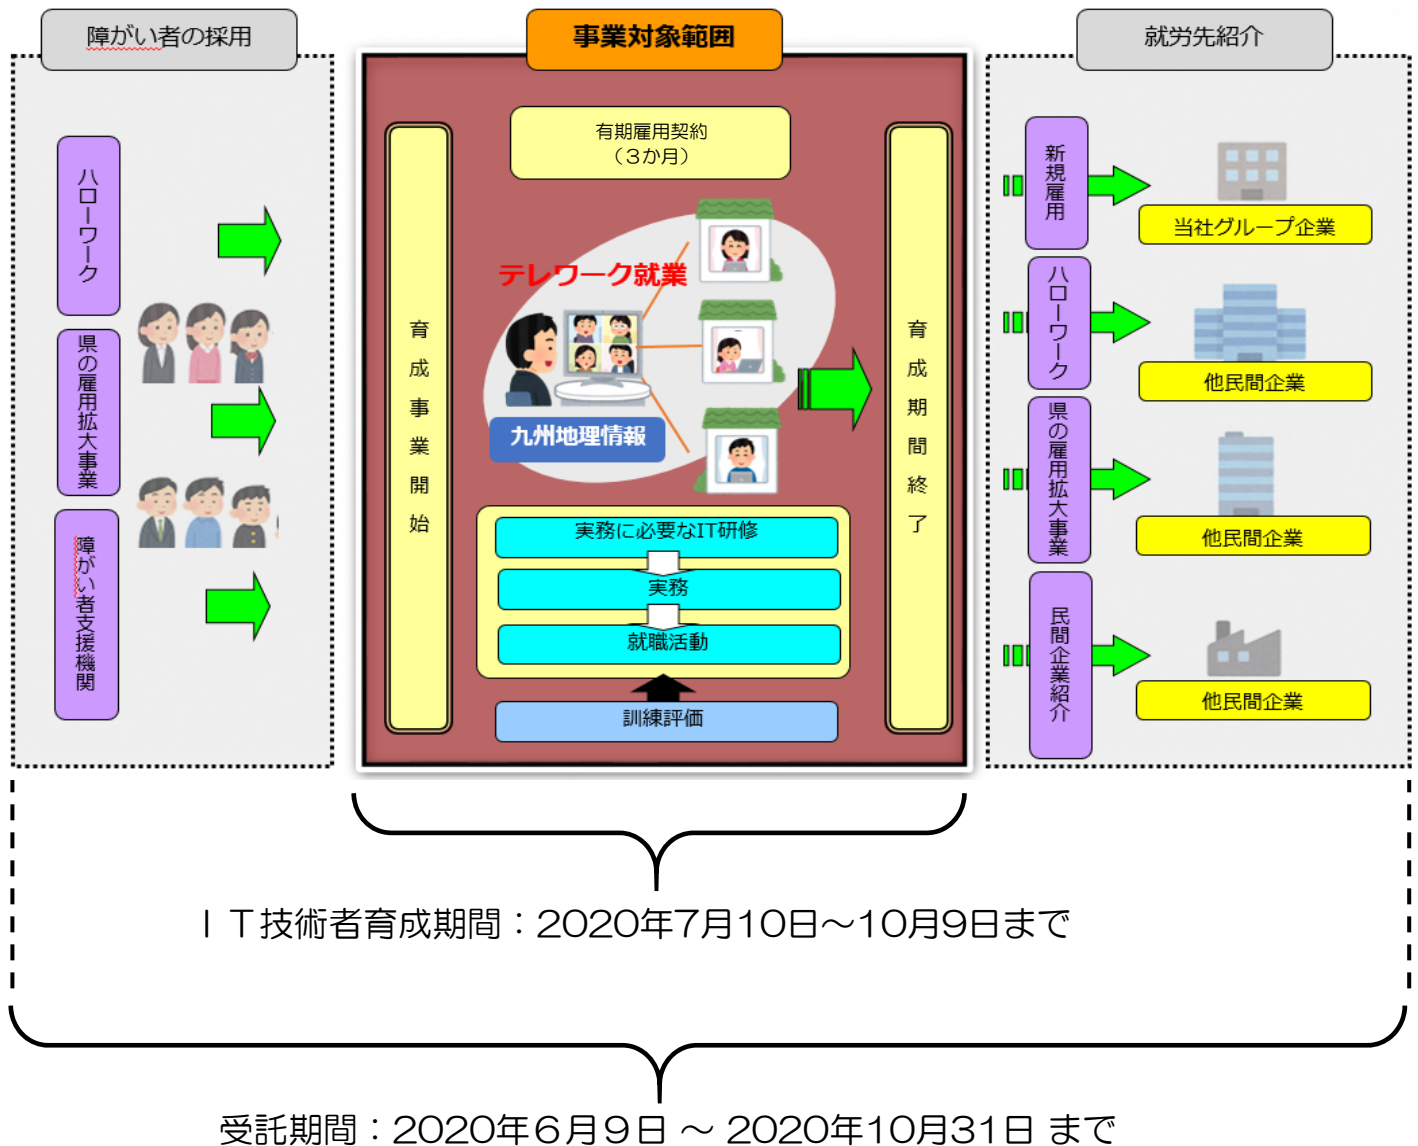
障がい者の採用

ハローワーク

県の雇用拡大事業

障がい者支援機関

事業対象範囲

有期雇用契約
（3か月）

育成事業開始

テレワーク就業

九州地理情報

育成期間終了

実務に必要なIT研修

実務

就職活動

訓練評価

就労先紹介

新規雇用

当社グループ企業

ハローワーク

他民間企業

県の雇用拡大事業

他民間企業

民間企業紹介

他民間企業

ＩＴ技術者育成期間：2020年7月10日～10月9日まで

受託期間：2020年６月９日 ～ 2020年10月31日 まで